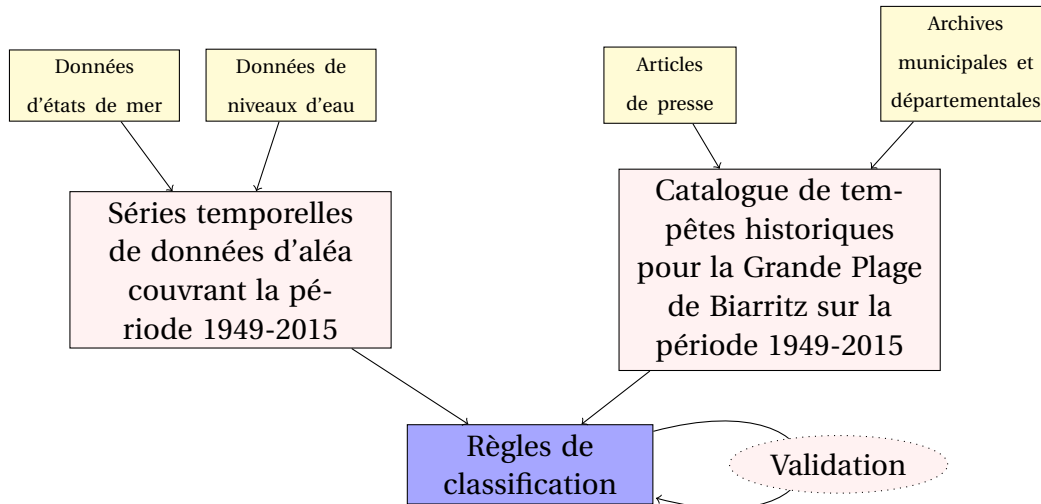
Données d'états de mer

Données de niveaux d'eau

Articles de presse

Archives municipales et départementales

Séries temporelles de données d'aléa couvrant la période 1949-2015

Catalogue de tempêtes historiques pour la Grande Plage de Biarritz sur la période 1949-2015

Règles de classification

Validation